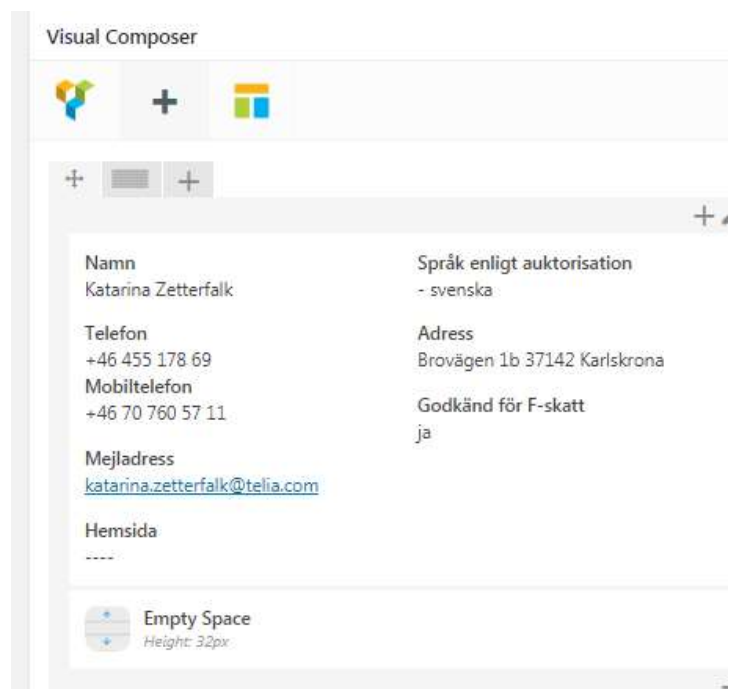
Visual Composer

+

Namn
Katarina Zetterfalk

Telefon
+46 455 178 69
Mobiltelefon
+46 70 760 57 11

Mejladress
katarina.zetterfalk@telia.com

Hemsida
----

Språk enligt auktorisation
- svenska

Adress
Brovägen 1b 37142 Karlskrona

Godkänd för F-skatt
ja

Empty Space
Height: 32px